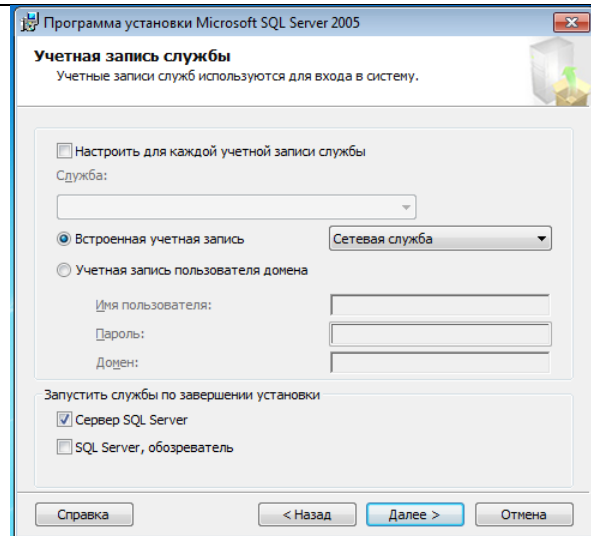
Программа установки Microsoft SQL Server 2005

Учетная запись службы

Учетные записи служб используются для входа в систему.

Настроить для каждой учетной записи службы

Служба:

Встроенная учетная запись

Сетевая служба

Учетная запись пользователя домена

Имя пользователя:

Пароль:

Домен:

Запустить службы по завершении установки

Сервер SQL Server

SQL Server, обозреватель

Справка

< Назад

Далее >

Отмена